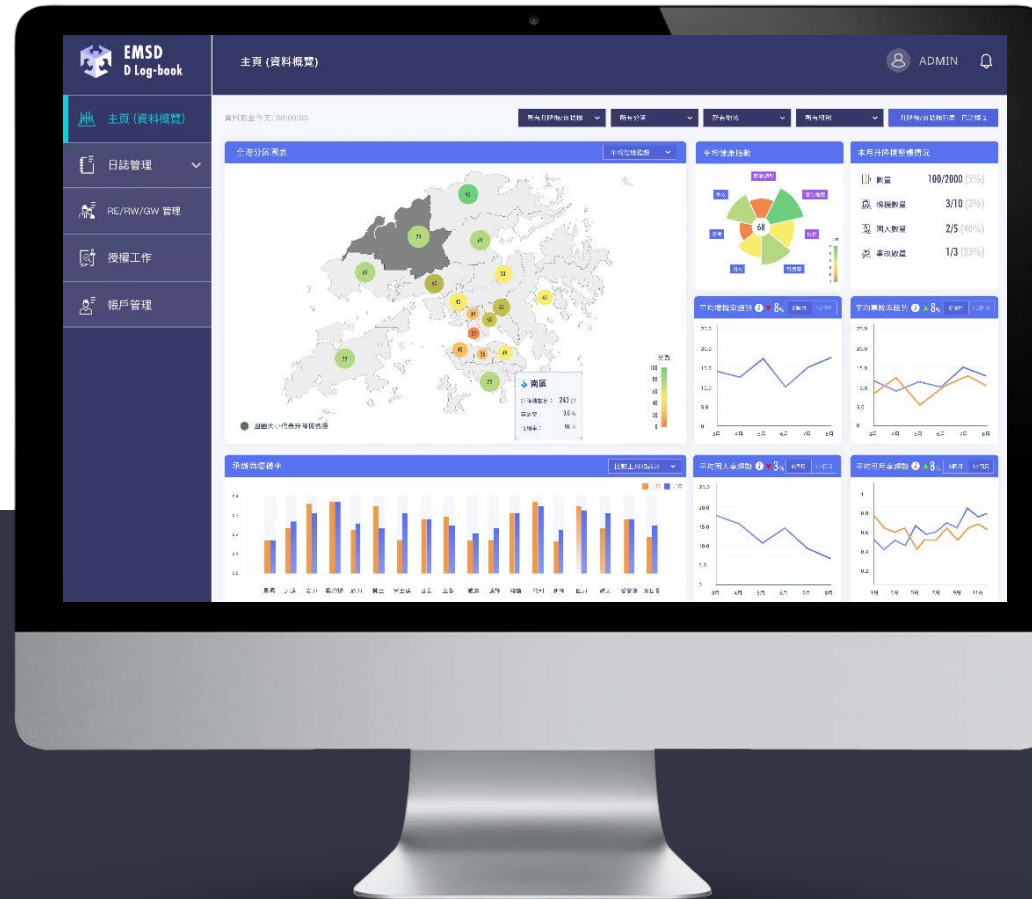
EMSD
D Log-book

主頁 (資料概覽)

ADMIN

主頁 (資料概覽)

日誌管理

RE/RW/GW 管理

授權工作

帳戶管理

資料數至今天: 00:00:00

全港分佈圖表

平均健康指數

本月升降機整體情況

數量 100/2000 (5%)

損壞數量 3/10 (3%)

困人數量 2/5 (40%)

事故數量 1/3 (33%)

68

南區

平均維修安全分 8%

平均事故率趨分 8%

平均困人率指數 3%

平均可用率指數 8%

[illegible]

100
80
60
40
20
0

25.0
20.0
15.0
10.0
5.0
0

3月 4月 5月 6月 7月 8月

1
0.8
0.6
0.4
0.2
0